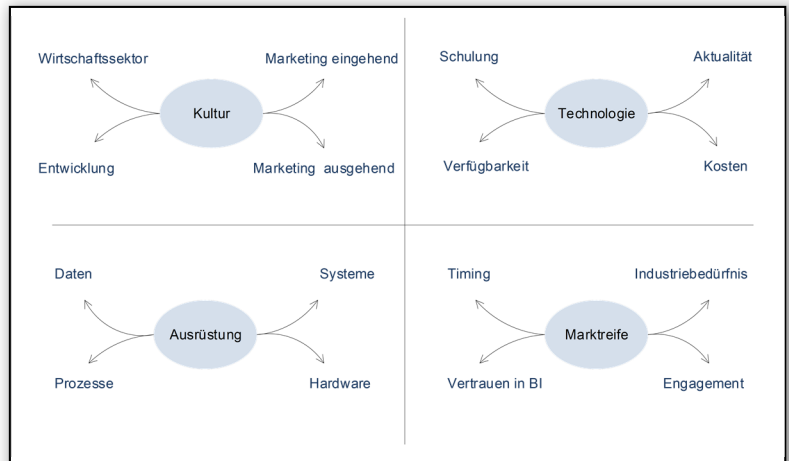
Wirtschaftssektor

Marketing eingehend

Kultur

Entwicklung

Marketing ausgehend

Schulung

Aktualität

Technologie

Verfügbarkeit

Kosten

Daten

Systeme

Ausrüstung

Prozesse

Hardware

Timing

Industriebedürfnis

Marktreife

Vertrauen in BI

Engagement